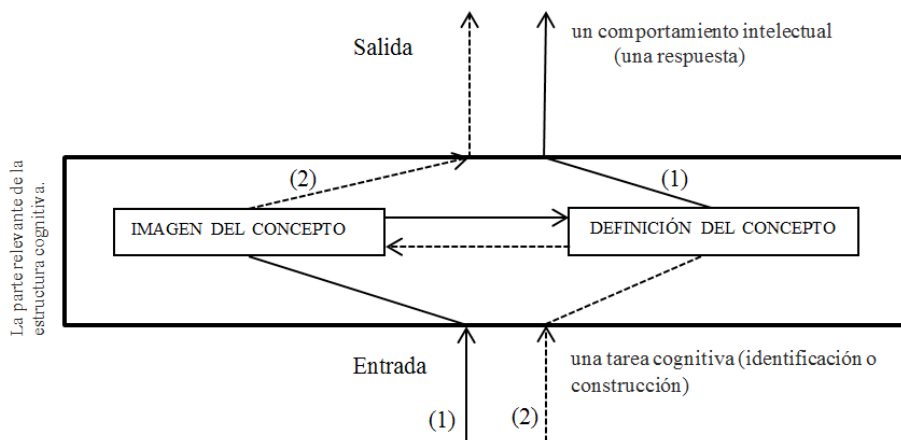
Salida

un comportamiento intelectual (una respuesta)

La parte relevante de la estructura cognitiva.

(2)

(1)

IMAGEN DEL CONCEPTO

DEFINICIÓN DEL CONCEPTO

Entrada

una tarea cognitiva (identificación o construcción)

(1)

(2)